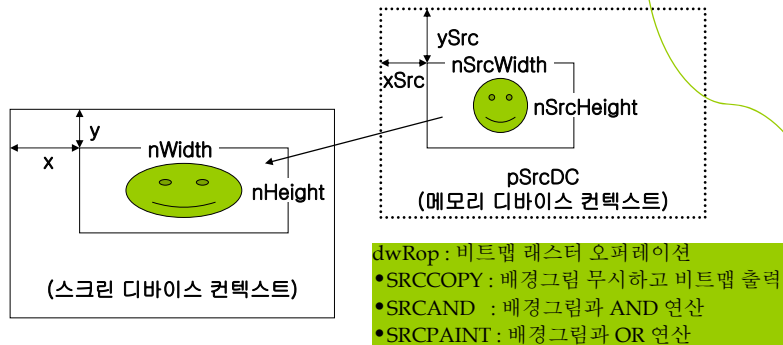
ySrc
xSrc
nSrcWidth
nSrcHeight
pSrcDC
(메모리 디바이스 컨텍스트)

y
x
nWidth
nHeight
(스크린 디바이스 컨텍스트)

dwRop : 비트맵 래스터 오퍼레이션
•SRCCOPY : 배경그림 무시하고 비트맵 출력
•SRCAND : 배경그림과 AND 연산
•SRCPAINT : 배경그림과 OR 연산